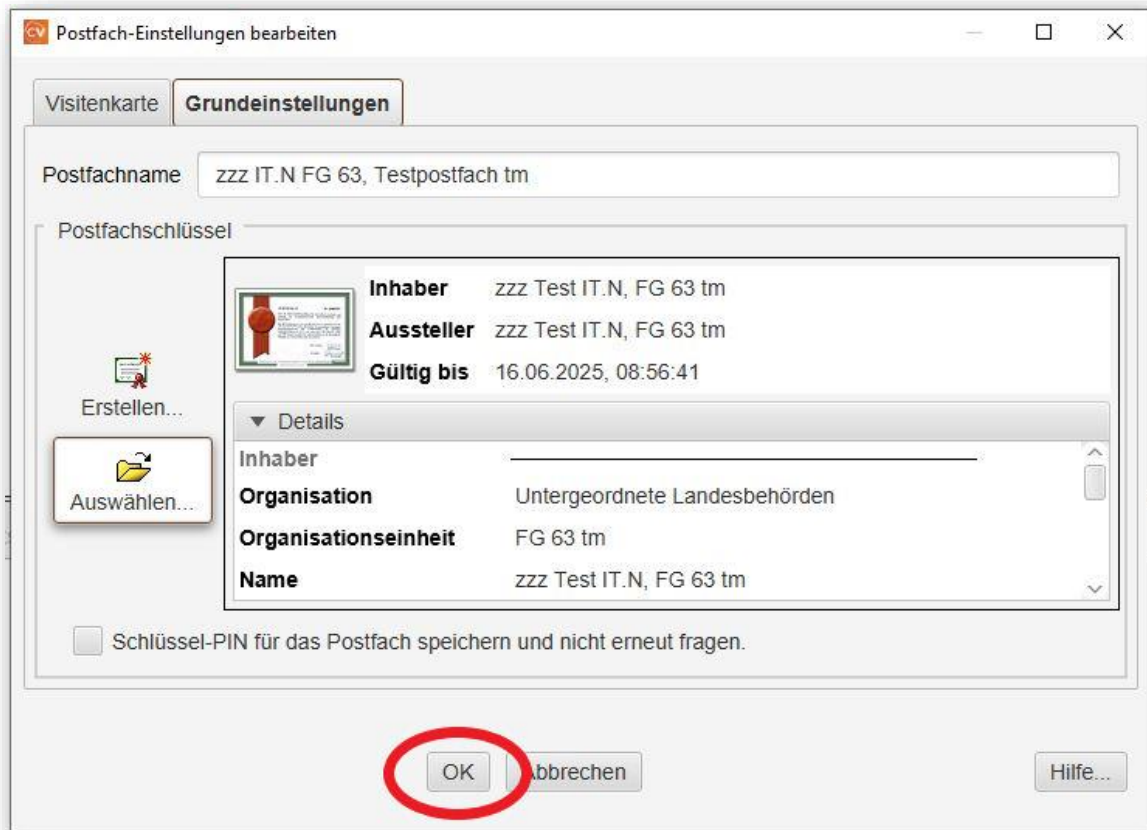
CV Postfach-Einstellungen bearbeiten

Visitenkarte | Grundeinstellungen

Postfachname zzz IT.N FG 63, Testpostfach tm

Postfachschlüssel

Inhaber zzz Test IT.N, FG 63 tm
Aussteller zzz Test IT.N, FG 63 tm
Gültig bis 16.06.2025, 08:56:41

Erstellen...

Auswählen...

▼ Details

| | |
|---|---|
| Inhaber | |
| Organisation | Untergeordnete Landesbehörden |
| Organisationseinheit | FG 63 tm |
| Name | zzz Test IT.N, FG 63 tm |

Schlüssel-PIN für das Postfach speichern und nicht erneut fragen.

OK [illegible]bbrechen Hilfe...